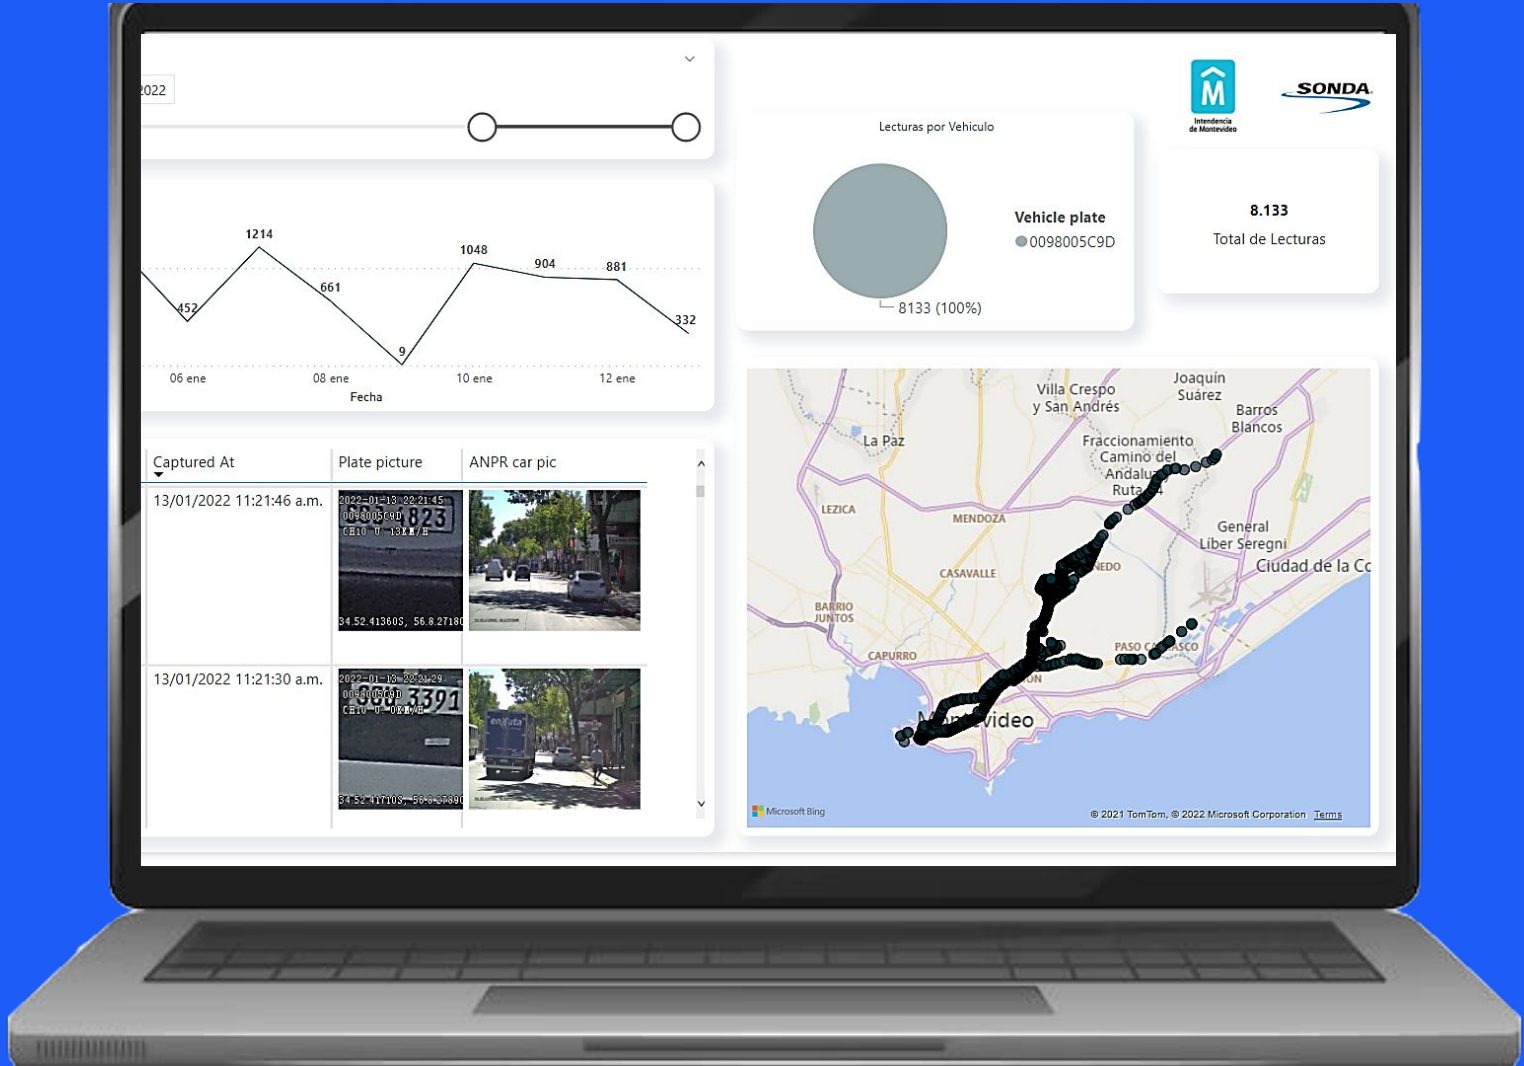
2022

1214
452
661
9
1048
904
881
332
06 ene
08 ene
10 ene
12 ene
Fecha

Lecturas por Vehiculo
Vehicle plate
0098005C9D
8133 (100%)

Intendencia de Montevideo
SONDA

8.133
Total de Lecturas

| Captured At | Plate picture | ANPR car pic |
|---|---|---|
| 13/01/2022 11:21:46 a.m. | 2022-01-13 22:21:45 0098005C9D 823 34.52.41360S, 56.8.2718 | |
| 13/01/2022 11:21:30 a.m. | 2022-01-13 22:21:29 0098005C9D 3391 34.52.41710S, 56.8.2739 | |

Villa Crespo y San Andrés
Joaquín Suárez
Barros Blancos
La Paz
Fraccionamiento Camino del Andaluz Ruta 84
LEZICA
MENDOZA
General Líber Seregni
Ciudad de la C
CASAVALLE
BARRIO JUNTOS
CAPURRO
PASO CARRASCO
Montevideo
Microsoft Bing
© 2021 TomTom, © 2022 Microsoft Corporation Terms